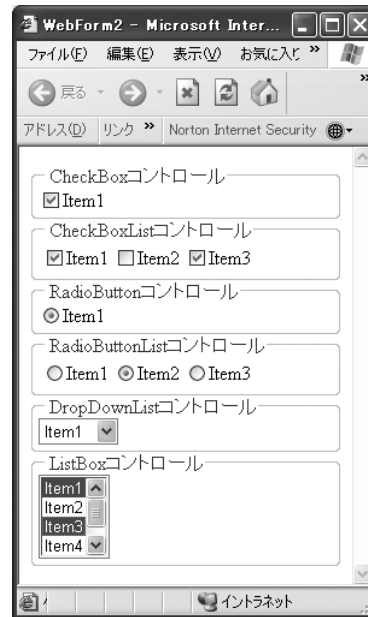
WebForm2 - Microsoft Inter...

ファイル(F) 編集(E) 表示(V) お気に入り »

戻る

アドレス(D) リンク » Norton Internet Security

CheckBoxコントロール
☑Item1

CheckBoxListコントロール
☑Item1 ☐Item2 ☑Item3

RadioButtonコントロール
◉Item1

RadioButtonListコントロール
○Item1 ◉Item2 ○Item3

DropDownListコントロール
Item1

ListBoxコントロール
Item1
Item2
Item3
Item4

イントラネット